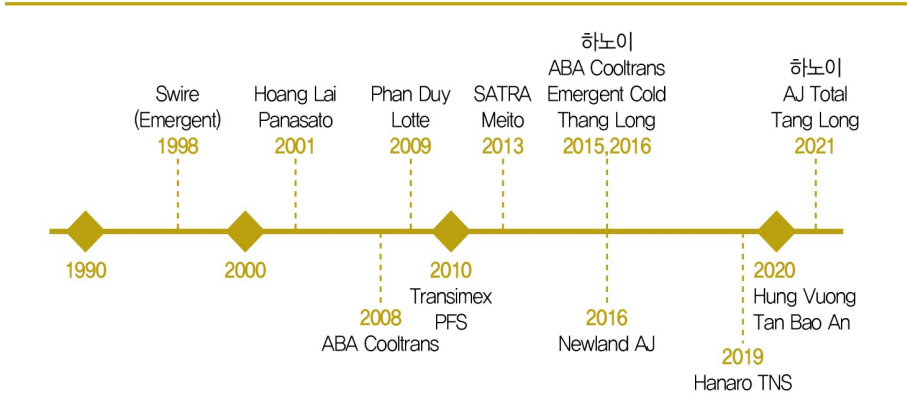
Swire
(Emergent)
1998

Hoang Lai
Panasato
2001

Phan Duy
Lotte
2009

SATRA
Meito
2013

하노이
ABA Cooltrans
Emergent Cold
Thang Long
2015,2016

하노이
AJ Total
Tang Long
2021

1990

2000

2010
Transimex
PFS

2008
ABA Cooltrans

2016
Newland AJ

2019
Hanaro TNS

2020
Hung Vuong
Tan Bao An